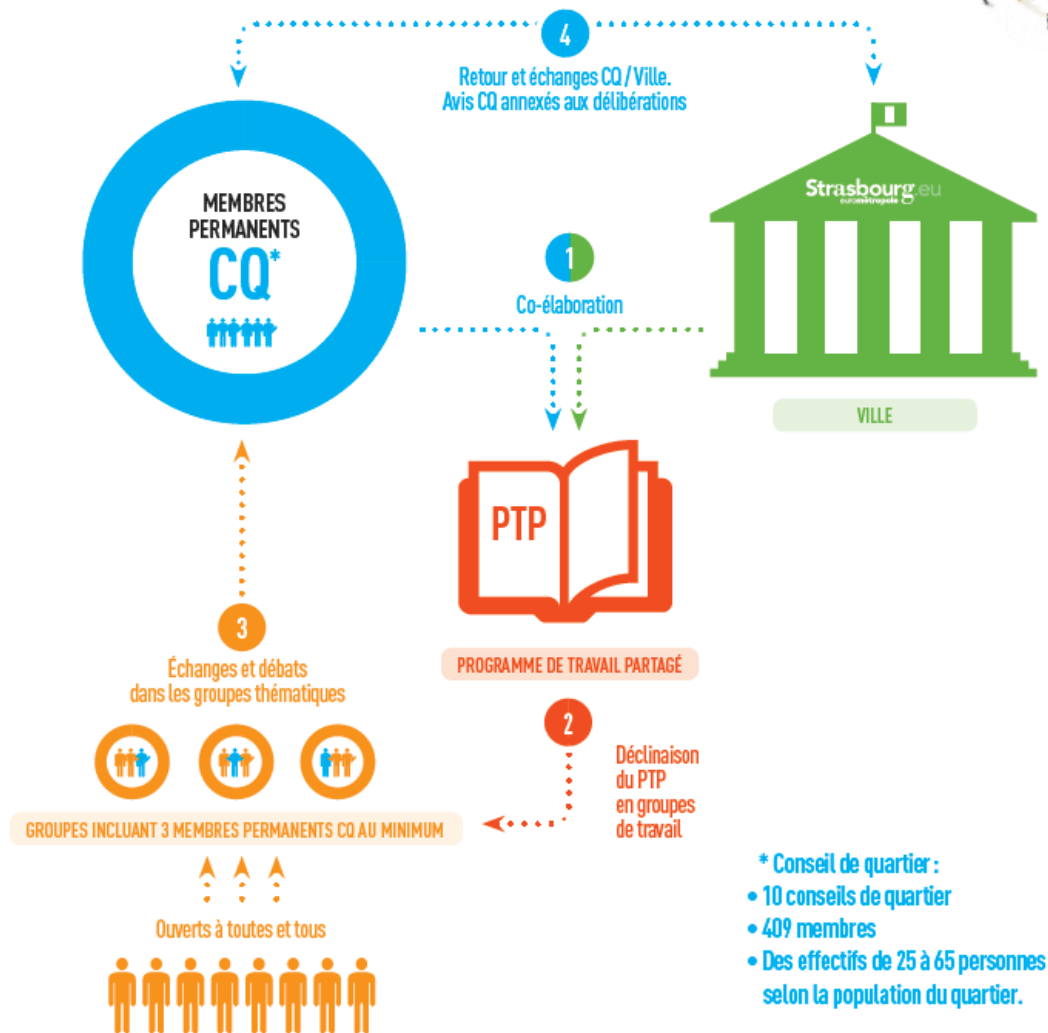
4

Retour et échanges CQ / Ville.
Avis CQ annexés aux délibérations

MEMBRES PERMANENTS
CQ*

Strasbourg.eu
eurométropole

1

Co-élaboration

VILLE

PTP

3

Échanges et débats dans les groupes thématiques

PROGRAMME DE TRAVAIL PARTAGÉ

2

Déclinaison du PTP en groupes de travail

GROUPES INCLUANT 3 MEMBRES PERMANENTS CQ AU MINIMUM

Ouverts à toutes et tous

* Conseil de quartier :
• 10 conseils de quartier
• 409 membres
• Des effectifs de 25 à 65 personnes selon la population du quartier.